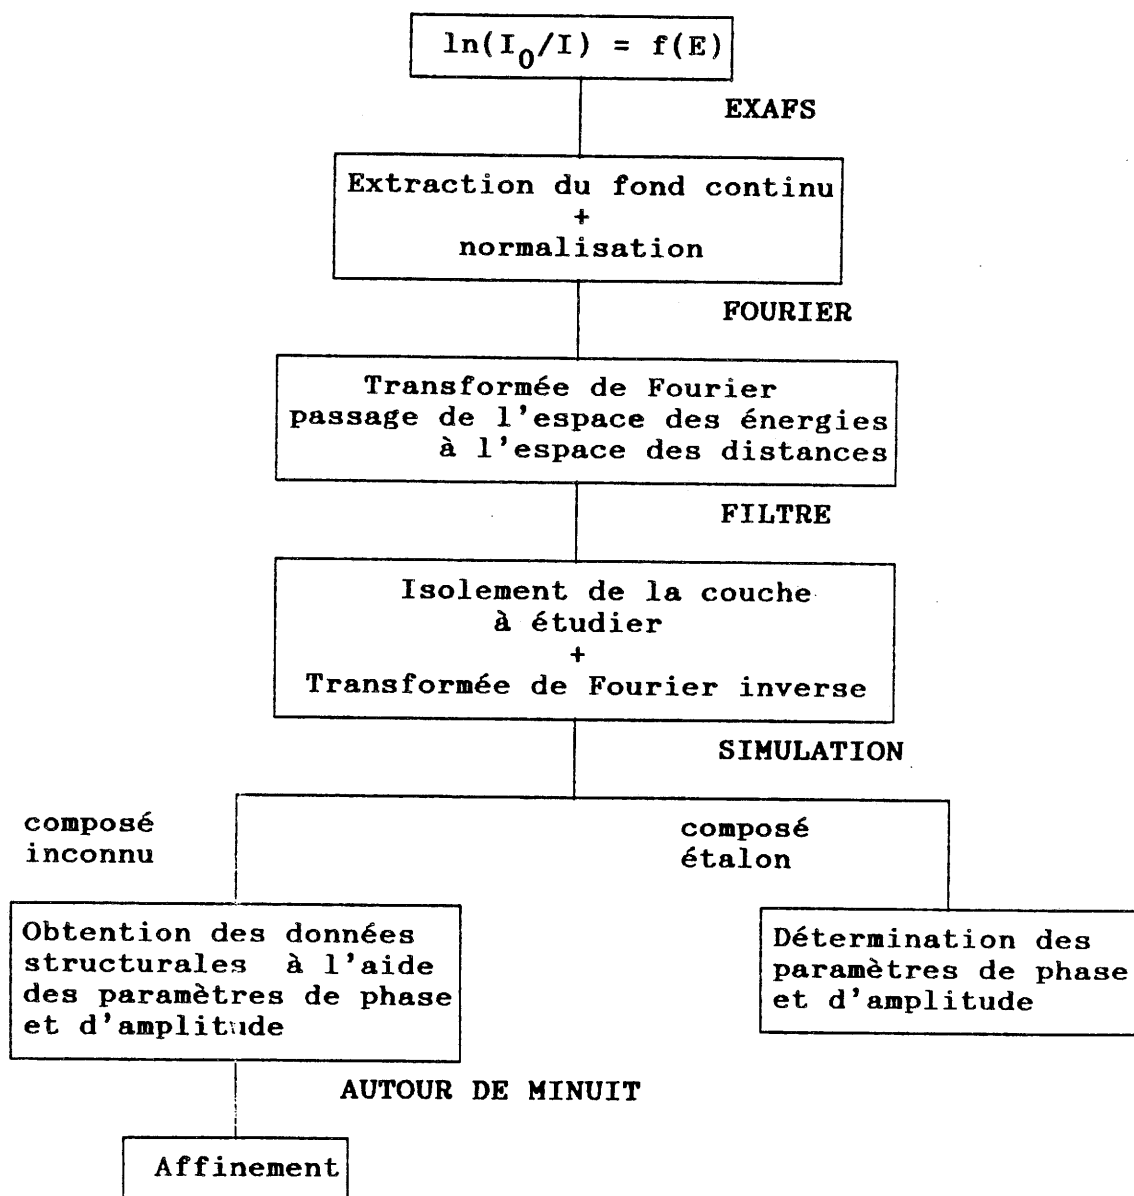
$\ln(I_0/I) = f(E)$

EXAFS

Extraction du fond continu
+
normalisation

FOURIER

Transformée de Fourier
passage de l'espace des énergies
à l'espace des distances

FILTRE

Isolement de la couche
à étudier
+
Transformée de Fourier inverse

SIMULATION

composé
inconnu

composé
étalon

Obtention des données structurales à l'aide des paramètres de phase et d'amplitude

Détermination des paramètres de phase et d'amplitude

AUTOUR DE MINUIT

Affinement